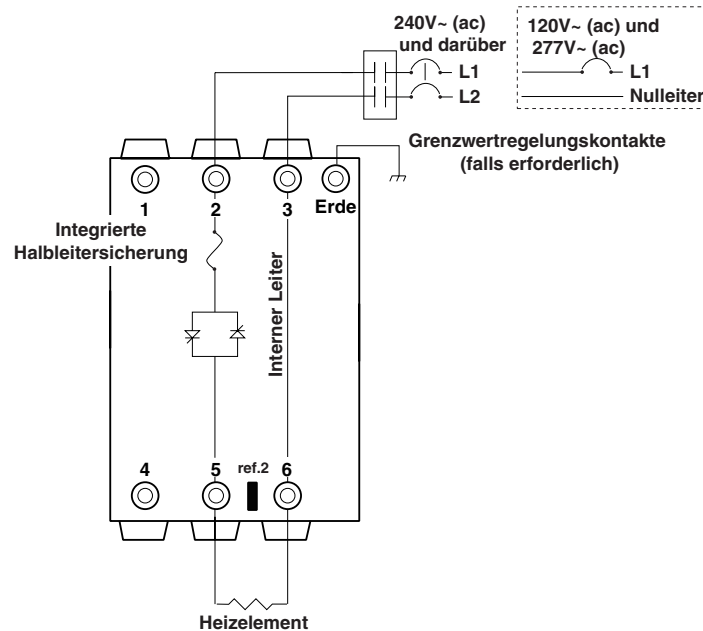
240V~ (ac)
und darüber
L1
L2

120V~ (ac) und
277V~ (ac)
L1
Nulleiter

Grenzwertregelungskontakte
(falls erforderlich)

1
2
3
Erde

Integrierte
Halbleitersicherung

Interner Leiter

4
5
ref.2
6

Heizelement